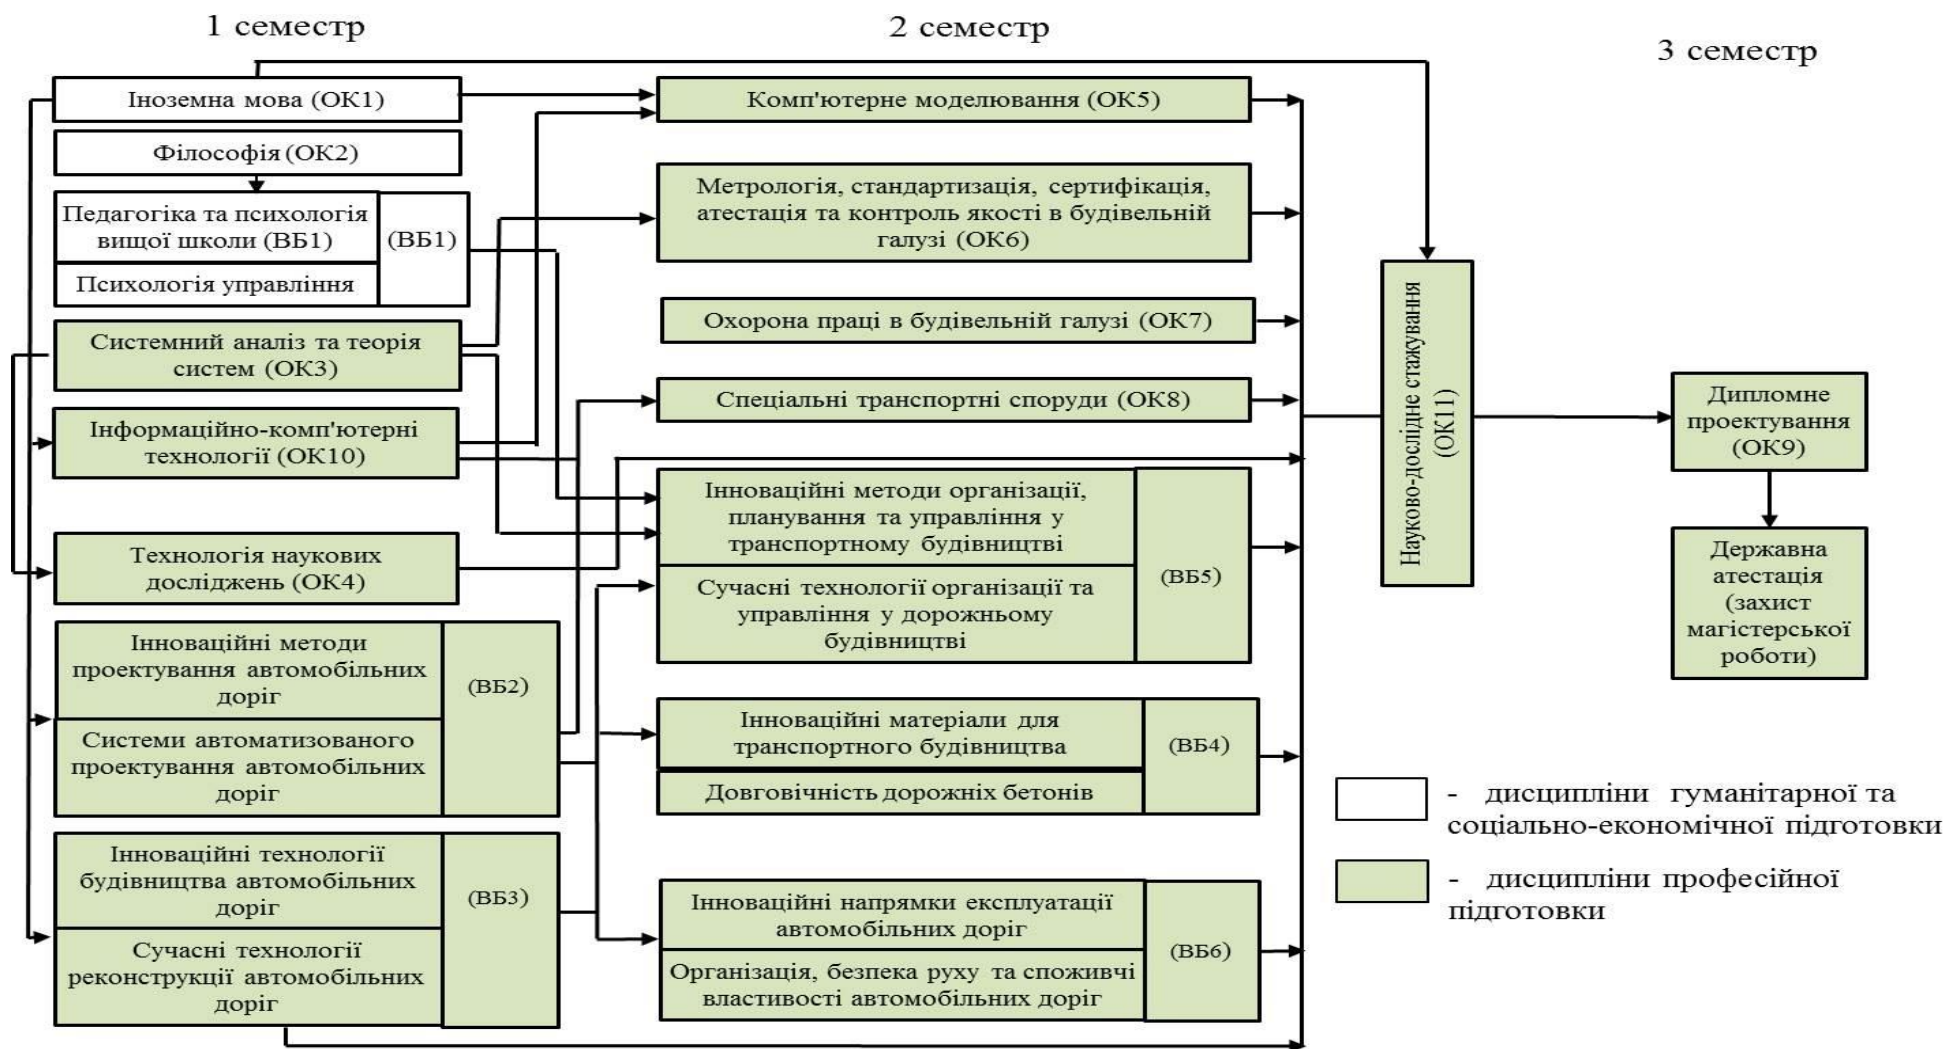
1 семестр

2 семестр

3 семестр

Іноземна мова (ОК1)

Філософія (ОК2)

Педагогіка та психологія вищої школи (ВБ1)

Психологія управління

(ВБ1)

Системний аналіз та теорія систем (ОК3)

Інформаційно-комп'ютерні технології (ОК10)

Технологія наукових досліджень (ОК4)

Інноваційні методи проектування автомобільних доріг

Системи автоматизованого проектування автомобільних доріг

(ВБ2)

Інноваційні технології будівництва автомобільних доріг

Сучасні технології реконструкції автомобільних доріг

(ВБ3)

Комп'ютерне моделювання (ОК5)

Метрологія, стандартизація, сертифікація, атестація та контроль якості в будівельній галузі (ОК6)

Охорона праці в будівельній галузі (ОК7)

Спеціальні транспортні споруди (ОК8)

Інноваційні методи організації, планування та управління у транспортному будівництві

Сучасні технології організації та управління у дорожньому будівництві

(ВБ5)

Інноваційні матеріали для транспортного будівництва

Довговічність дорожніх бетонів

(ВБ4)

Інноваційні напрямки експлуатації автомобільних доріг

Організація, безпека руху та споживчі властивості автомобільних доріг

(ВБ6)

Науково-дослідне стажування (ОК11)

Дипломне проектування (ОК9)

Державна атестація (захист магістерської роботи)

- дисципліни гуманітарної та соціально-економічної підготовки

- дисципліни професійної підготовки